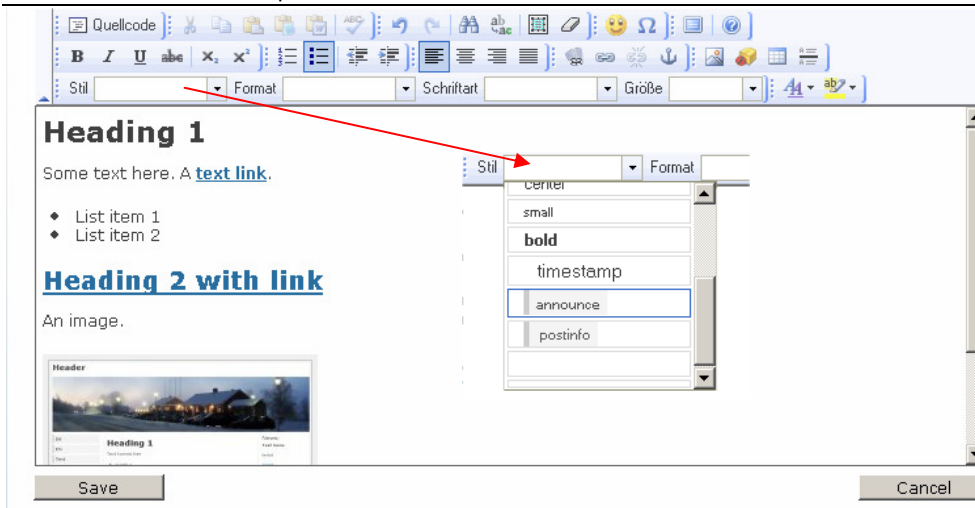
Quellcode

B I U abc $x_2$ $x^2$

Stil Format Schriftart Größe

Heading 1

Some text here. A text link.

- List item 1
- List item 2

Heading 2 with link

An image.

Header

Heading 1

Stil Format

center

small

bold

timestamp

announce

postinfo

Save

Cancel